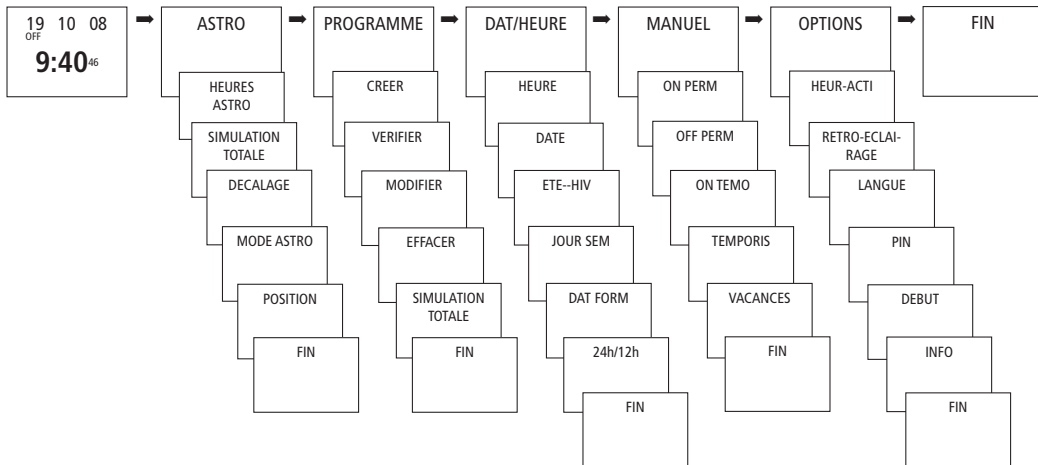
19 10 08
OFF
9:40$^{46}$

ASTRO
HEURES ASTRO
SIMULATION TOTALE
DECALAGE
MODE ASTRO
POSITION
FIN

PROGRAMME
CREER
VERIFIER
MODIFIER
EFFACER
SIMULATION TOTALE
FIN

DAT/HEURE
HEURE
DATE
ETE--HIV
JOUR SEM
DAT FORM
24h/12h
FIN

MANUEL
ON PERM
OFF PERM
ON TEMO
TEMPORIS
VACANCES
FIN

OPTIONS
HEUR-ACTI
RETRO-ECLAI-RAGE
LANGUE
PIN
DEBUT
INFO
FIN

FIN